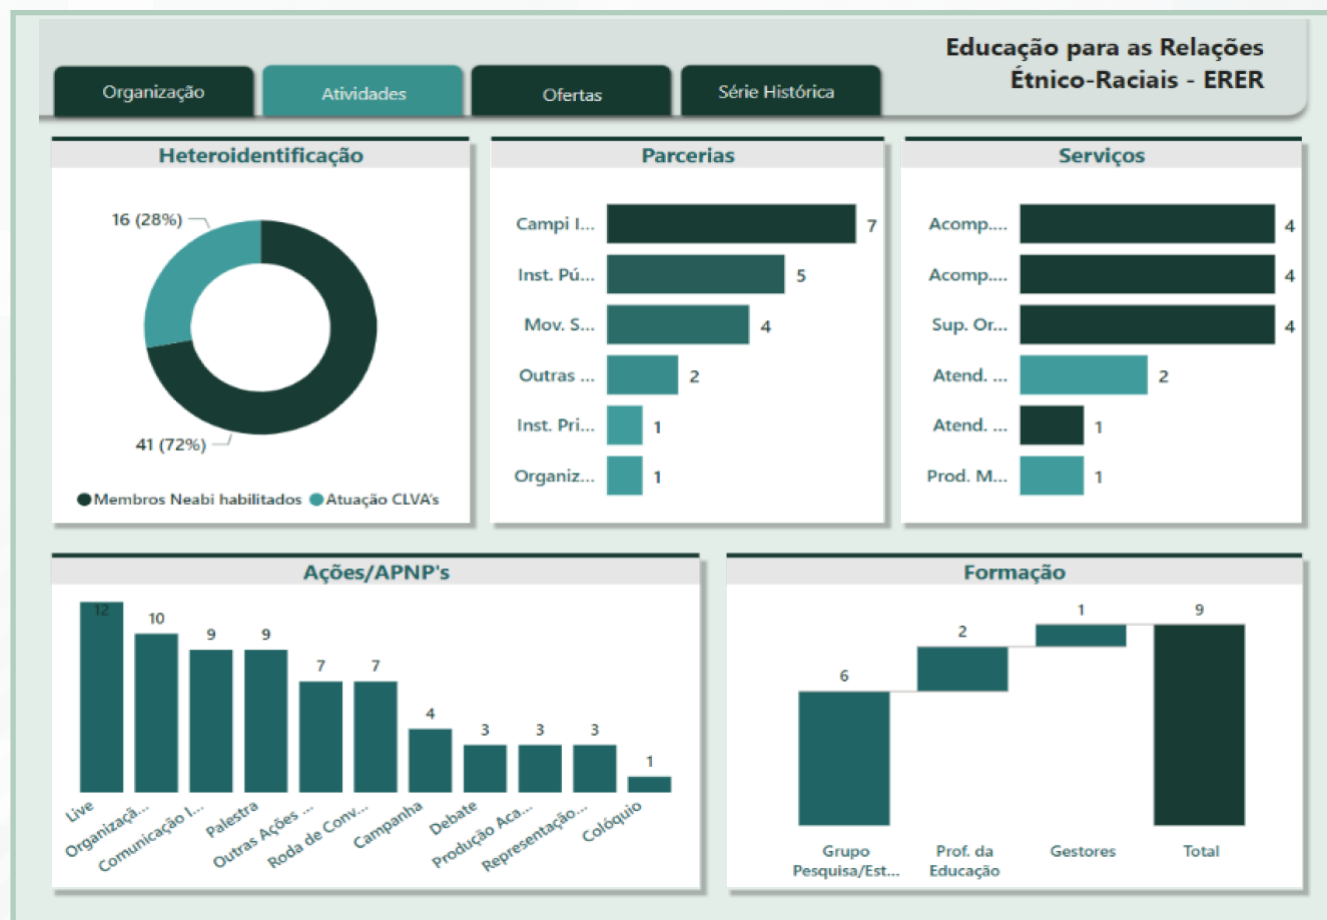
Organização
Atividades
Ofertas
Série Histórica

Educação para as Relações Étnico-Raciais - ERER

Heteroidentificação

16 (28%)
41 (72%)

Membros Neabi habilitados
Atuação CLVA's

Parcerias

| | |
|---|---|
| Campi I... | 7 |
| Inst. Pú... | 5 |
| Mov. S... | 4 |
| Outras ... | 2 |
| Inst. Pri... | 1 |
| Organiz... | 1 |

Serviços

| | |
|---|---|
| Acomp.... | 4 |
| Acomp.... | 4 |
| Sup. Or... | 4 |
| Atend. ... | 2 |
| Atend. ... | 1 |
| Prod. M... | 1 |

Ações/APNP's

| | |
|---|---|
| Live | 12 |
| Organizaçã... | 10 |
| Comunicação I... | 9 |
| Palestra | 9 |
| Outras Ações ... | 7 |
| Roda de Conv... | 7 |
| Campanha | 4 |
| Debate | 3 |
| Produção Aca... | 3 |
| Representação... | 3 |
| Colóquio | 1 |

Formação

| | |
|---|---|
| Grupo Pesquisa/Est... | 6 |
| Prof. da Educação | 2 |
| Gestores | 1 |
| Total | 9 |